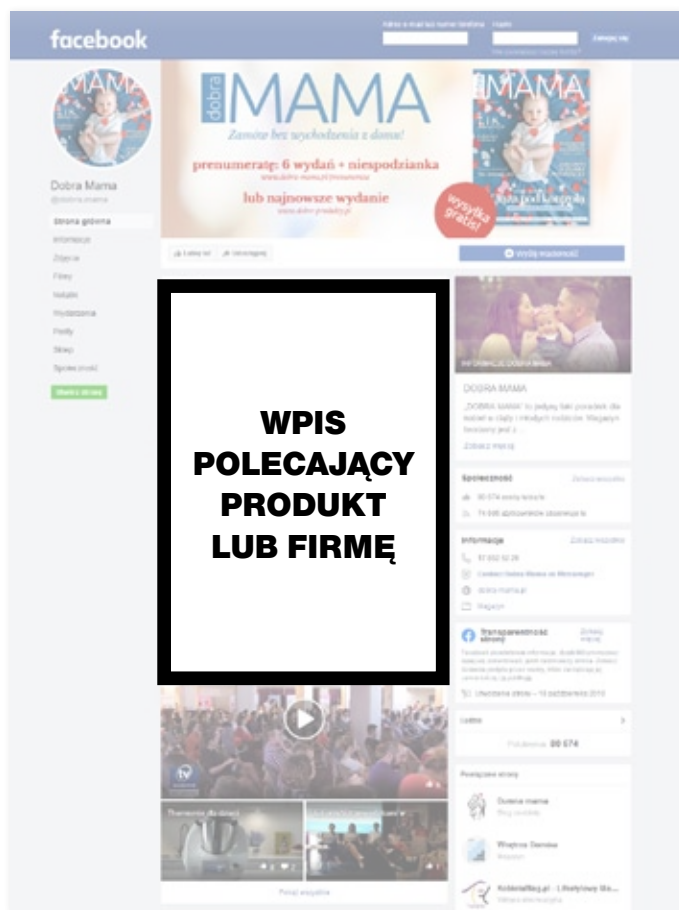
facebook

Adres e-mail lub numer telefonu Hasło Zaloguj się

dobra MAMA

Zamów bez wychodzenia z domu!

prenumeratę: 6 wydań + niespodzianka

lub najnowsze wydanie

wysyłka gratis!

Dobra Mama

Strona główna
Informacje
Zdjęcia
Filmy
Notatki
Wydarzenia
Posty
Sklep
Społeczność

Lubię to! Udostępnij

Wyślij wiadomość

DOBRA MAMA

„DOBRA MAMA" to jedyny taki poradnik dla mam w ciąży i młodych rodziców.

Zobacz więcej

Społeczność

Informacje

Transparentność strony

Utworzona strona – 10 października 2010

Osoby

80 674

Powiązane strony

Dobra mama

Wiejska Dama

WPIS POLECAJĄCY PRODUKT LUB FIRMĘ

Zobacz wszystkie